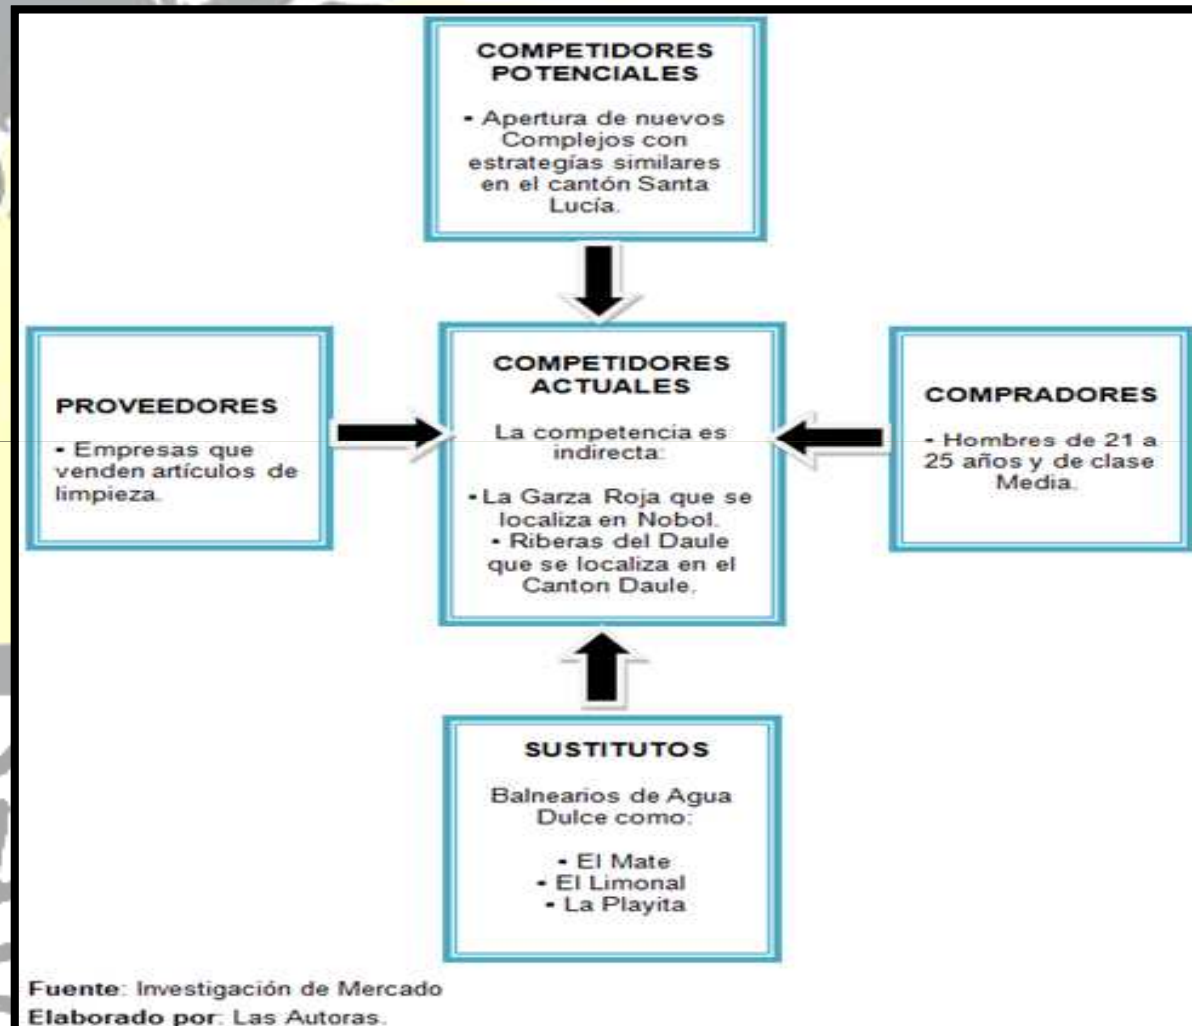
COMPETIDORES POTENCIALES

- Apertura de nuevos Complejos con estrategías similares en el cantón Santa Lucía.

PROVEEDORES

- Empresas que venden artículos de limpieza.

COMPETIDORES ACTUALES

La competencia es indirecta:

- La Garza Roja que se localiza en Nobol.
- Riberas del Daule que se localiza en el Canton Daule.

COMPRADORES

- Hombres de 21 a 25 años y de clase Media.

SUSTITUTOS

Balnearios de Agua Dulce como:

- El Mate
- El Limonal
- La Playita

Fuente: Investigación de Mercado
Elaborado por: Las Autoras.